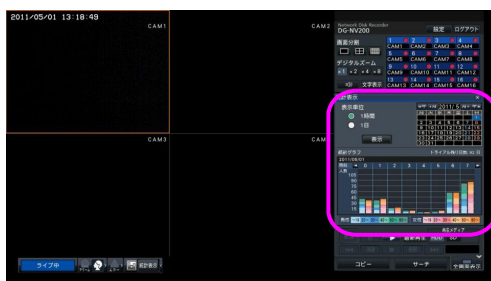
2011/05/01 13:18:49

CAM1

CAM2

CAM3

Network Disk Recorder
DG-NV200

設定 ログアウト

画面分割

デジタルズーム
x1 x2 x4 x8

文字表示

CAM1 CAM2 CAM3 CAM4
CAM5 CAM6 CAM7 CAM8
CAM9 CAM10 CAM11 CAM12
CAM13 CAM14 CAM15 CAM16

表示

表示単位
1時間
1日

表示

2011.5

統計グラフ
2011/05/01

コピー サーチ

ライブ中

統計表示